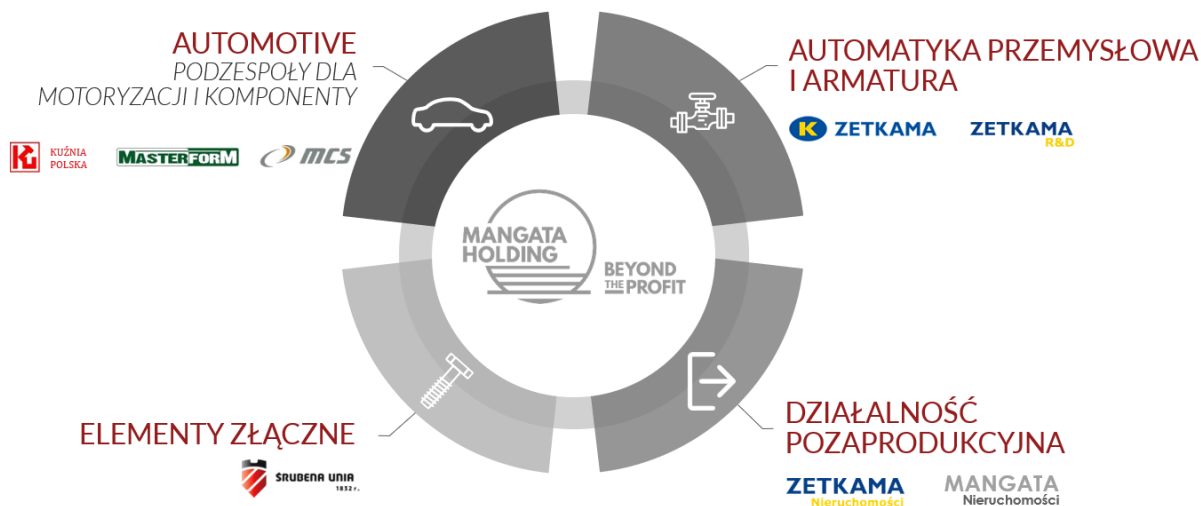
AUTOMOTIVE
PODZESPOŁY DLA MOTORYZACJI I KOMPONENTY

KUŹNIA POLSKA
MASTERFORM
MCS

AUTOMATYKA PRZEMYSŁOWA I ARMATURA

ZETKAMA
ZETKAMA R&D

MANGATA HOLDING
BEYOND THE PROFIT

ELEMENTY ZŁĄCZNE

ŚRUBENA UNIA 1932 r.

DZIAŁALNOŚĆ POZAPRODUKCYJNA

ZETKAMA Nieruchomości
MANGATA Nieruchomości